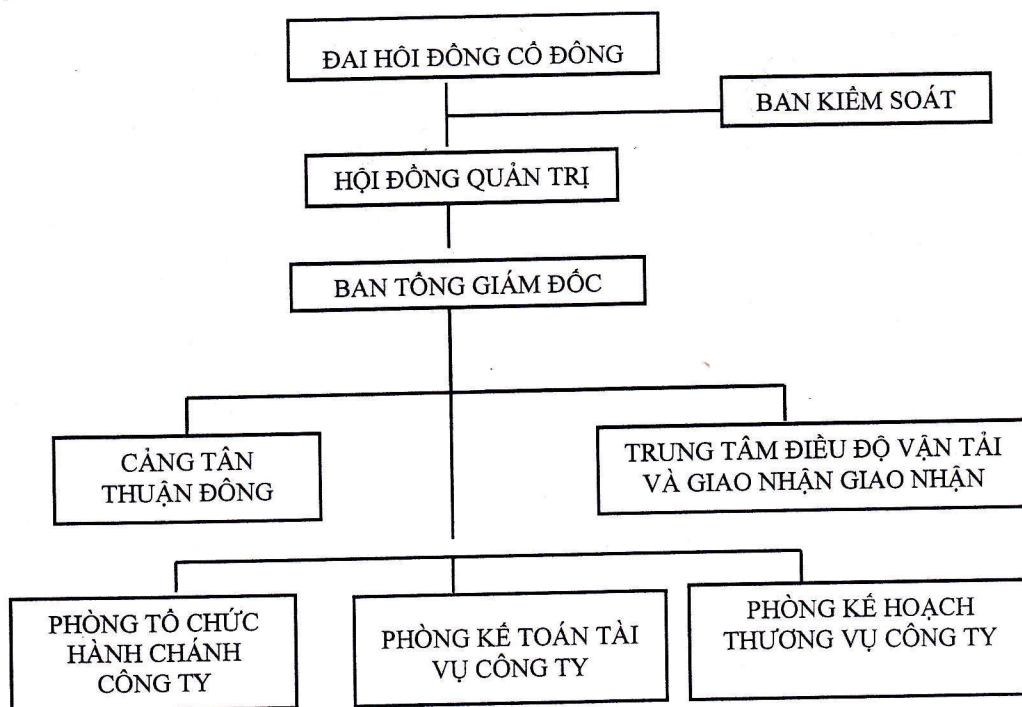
ĐAI HÔI ĐÔNG CỔ ĐÔNG

BAN KIÊM SOÁT

HỘI ĐỒNG QUẢN TRỊ

BAN TỔNG GIÁM ĐỐC

CẢNG TÂN THUẬN ĐÔNG

TRUNG TÂM ĐIỀU ĐỘ VẬN TẢI VÀ GIAO NHẬN GIAO NHẬN

PHÒNG TỔ CHỨC HÀNH CHÁNH CÔNG TY

PHÒNG KẾ TOÁN TÀI VỤ CÔNG TY

PHÒNG KẾ HOẠCH THƯƠNG VỤ CÔNG TY